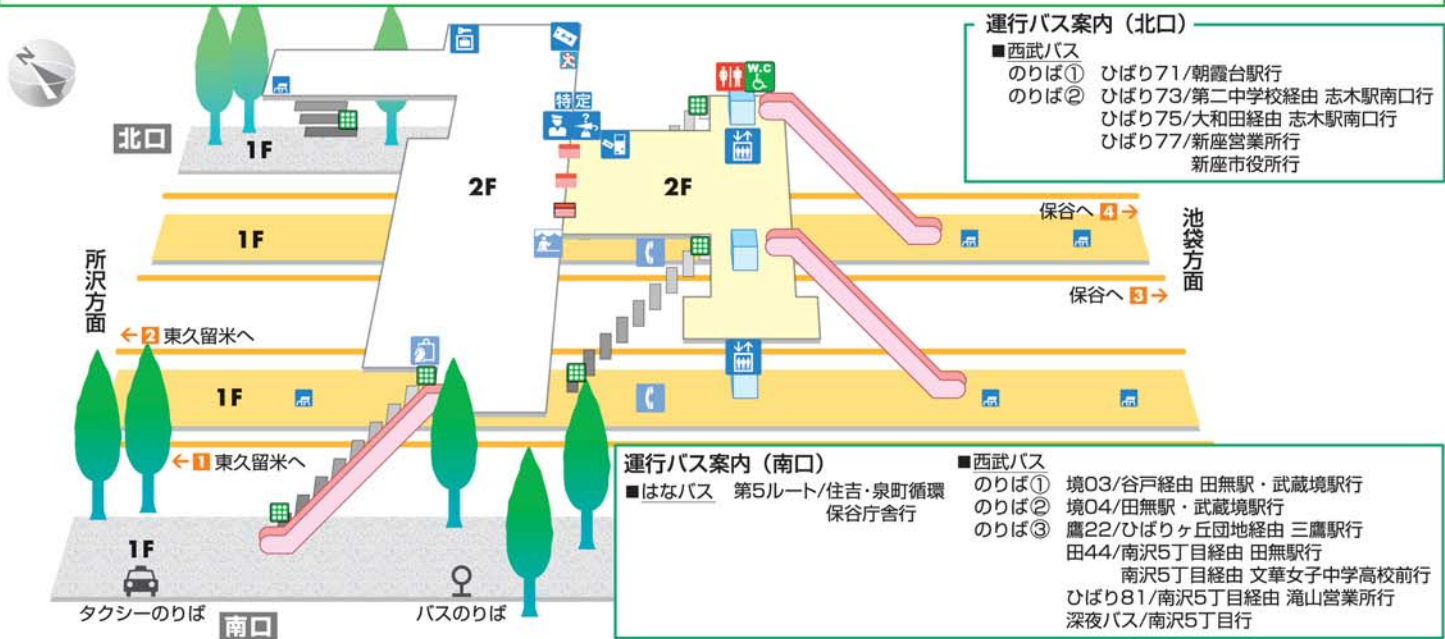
N

北口

1F

2F

特定

2F

W.C

運行バス案内（北口）
■西武バス
のりば① ひばり71/朝霞台駅行
のりば② ひばり73/第二中学校経由 志木駅南口行
ひばり75/大和田経由 志木駅南口行
ひばり77/新座営業所行
新座市役所行

保谷へ 4 →

池袋方面

1F

所沢方面

保谷へ 3 →

← 2 東久留米へ

1F

← 1 東久留米へ

1F

タクシーのりば

南口

バスのりば

運行バス案内（南口）
■はなバス 第5ルート/住吉・泉町循環
保谷庁舎行

■西武バス
のりば① 境03/谷戸経由 田無駅・武蔵境駅行
のりば② 境04/田無駅・武蔵境駅行
のりば③ 鷹22/ひばりヶ丘団地経由 三鷹駅行
田44/南沢5丁目経由 田無駅行
南沢5丁目経由 文華女子中学高校前行
ひばり81/南沢5丁目経由 滝山営業所行
深夜バス/南沢5丁目行